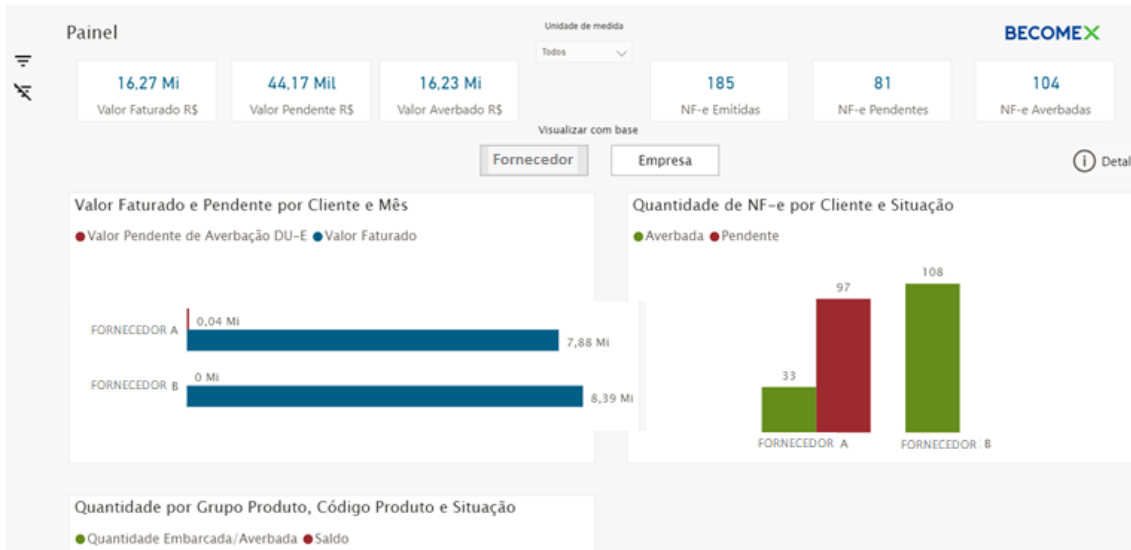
Painel

Unidade de medida
Todos

BECOMEX

16,27 Mi
Valor Faturado R$

44,17 Mil
Valor Pendente R$

16,23 Mi
Valor Averbado R$

185
NF-e Emitidas

81
NF-e Pendentes

104
NF-e Averbadas

Visualizar com base
Fornecedor
Empresa

Detal

Valor Faturado e Pendente por Cliente e Mês
Valor Pendente de Averbação DU-E Valor Faturado

FORNECEDOR A 0,04 Mi 7,88 Mi
FORNECEDOR B 0 Mi 8,39 Mi

Quantidade de NF-e por Cliente e Situação
Averbada Pendente

33
97
108
FORNECEDOR A
FORNECEDOR B

Quantidade por Grupo Produto, Código Produto e Situação
Quantidade Embarcada/Averbada Saldo